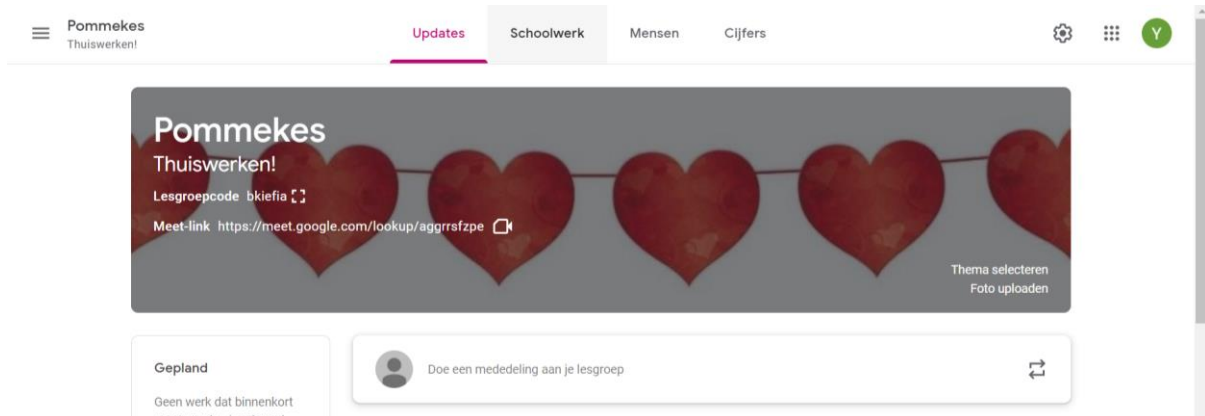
Pommekes
Thuiswerken!

Updates Schoolwerk Mensen Cijfers

Y

Pommekes
Thuiswerken!
Lesgroepcode bkiefia
Meet-link https://meet.google.com/lookup/aggrrsfzpe

Thema selecteren
Foto uploaden

Gepland
Geen werk dat binnenkort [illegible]

Doe een mededeling aan je lesgroep